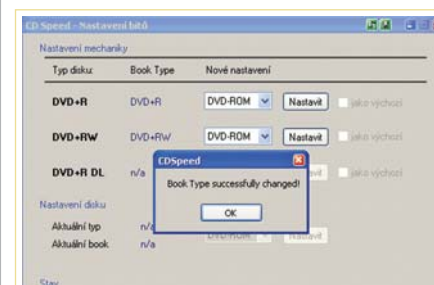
CD Speed - Nastavení bitů

Nastavení mechaniky

| Typ disku | Book Type | Nové nastavení | | |
|---|---|---|---|---|
| DVD+R | DVD+R | DVD-ROM | Nastavit | jako výchozí |
| DVD+RW | DVD+RW | DVD-ROM | Nastavit | jako výchozí |
| DVD+R DL | n/a | | | jako výchozí |

CDSpeed

Book Type successfully changed!

OK

Nastavení disku

Aktuální typ n/a

Aktuální book n/a

DVD-ROM

Nastavit

Stav